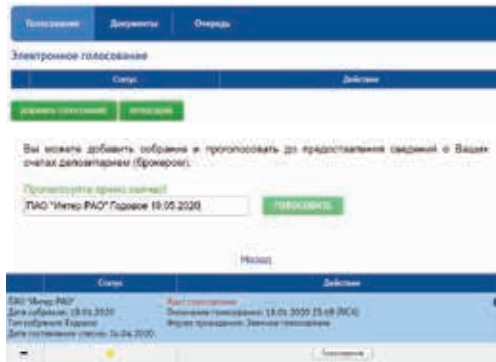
Голосование Документы Очередь

Электронное голосование

| Статус | Действие |
|---|---|

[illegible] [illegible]

Вы можете добавить собрание и проголосовать до предоставления сведений о Ваших счетах депозитарием (брокером).

Проголосуйте прямо сейчас!

ПАО "Интер РАО" Годовое 19.05.2020

ГОЛОСОВАТЬ

Назад

| Статус | Действие |
|---|---|
| ПАО "Интер РАО" Дата собрания: 19.05.2020 Тип собрания: Годовое Дата составления списка: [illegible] | Идет голосование Окончание голосования: 19.05.2020 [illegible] Форма проведения: Заочное голосование |
| – | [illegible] |